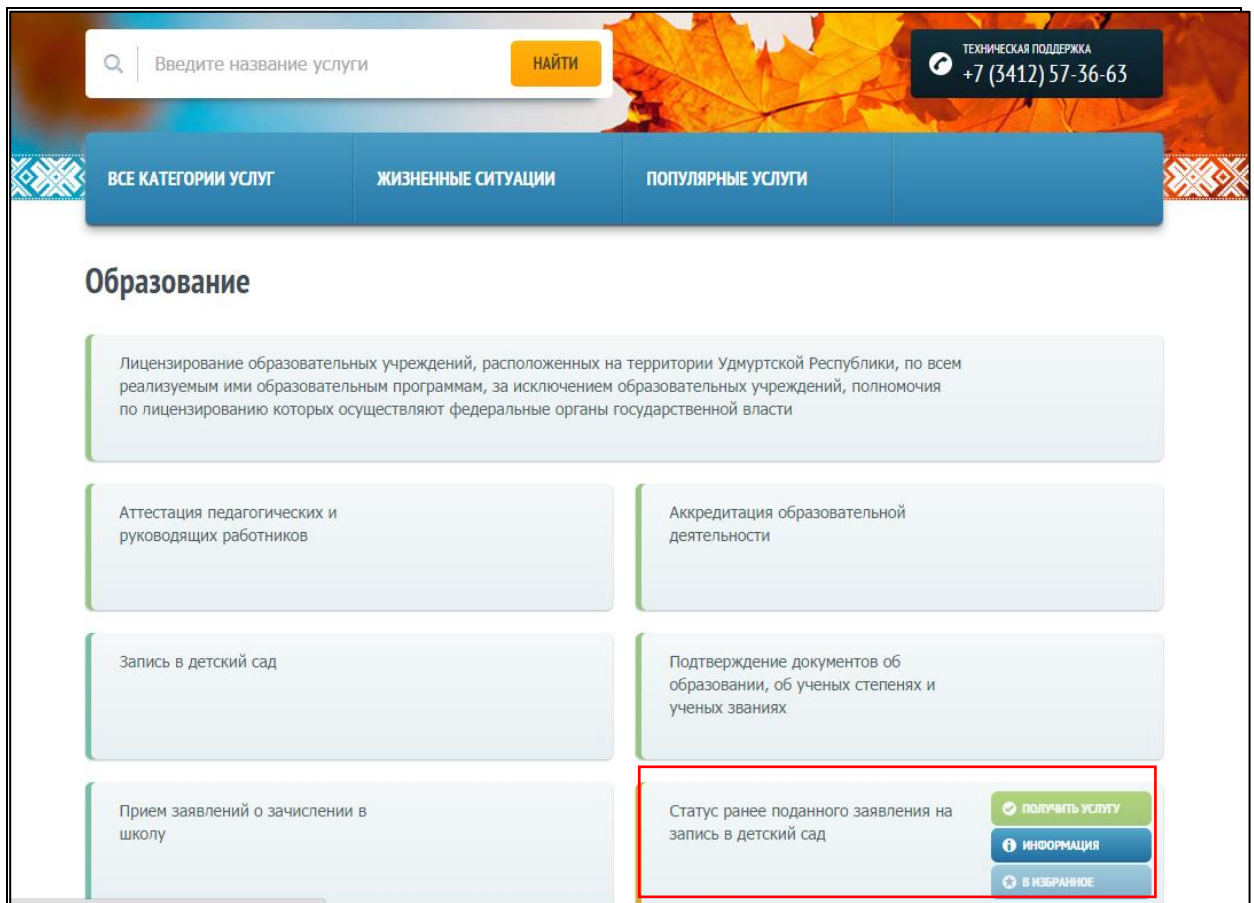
Введите название услуги

НАЙТИ

ТЕХНИЧЕСКАЯ ПОДДЕРЖКА
+7 (3412) 57-36-63

ВСЕ КАТЕГОРИИ УСЛУГ

ЖИЗНЕННЫЕ СИТУАЦИИ

ПОПУЛЯРНЫЕ УСЛУГИ

Образование

Лицензирование образовательных учреждений, расположенных на территории Удмуртской Республики, по всем реализуемым ими образовательным программам, за исключением образовательных учреждений, полномочия по лицензированию которых осуществляют федеральные органы государственной власти

Аттестация педагогических и руководящих работников

Аккредитация образовательной деятельности

Запись в детский сад

Подтверждение документов об образовании, об ученых степенях и ученых званиях

Прием заявлений о зачислении в школу

Статус ранее поданного заявления на запись в детский сад

ПОЛУЧИТЬ УСЛУГУ

ИНФОРМАЦИЯ

В ИЗБРАННОЕ